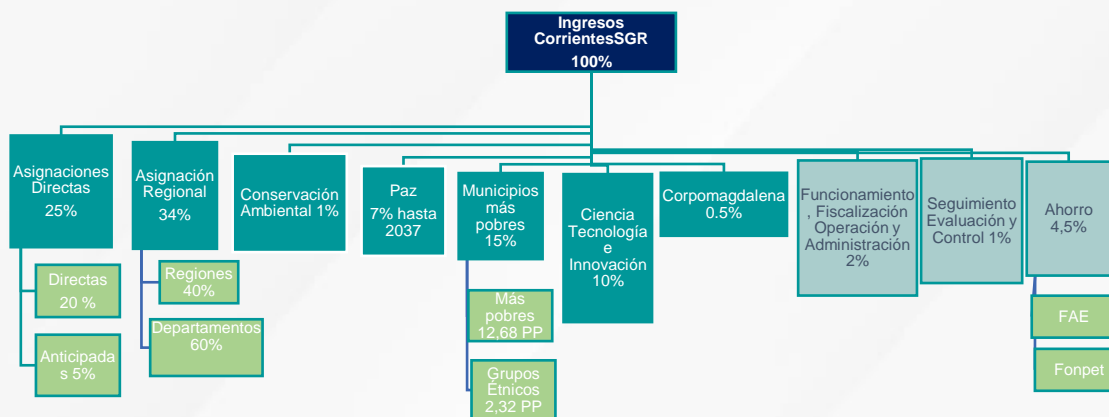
Ingresos CorrientesSGR
100%

Asignaciones Directas
25%

Directas
20 %

Anticipada s 5%

Asignación Regional
34%

Regiones
40%

Departamentos
60%

Conservación Ambiental 1%

Paz
7% hasta 2037

Municipios más pobres
15%

Más pobres
12,68 PP

Grupos Étnicos
2,32 PP

Ciencia Tecnología e Innovación
10%

Corpomagdalena
0.5%

Funcionamiento , Fiscalización Operación y Administración
2%

Seguimiento Evaluación y Control 1%

Ahorro
4,5%

FAE

Fonpet